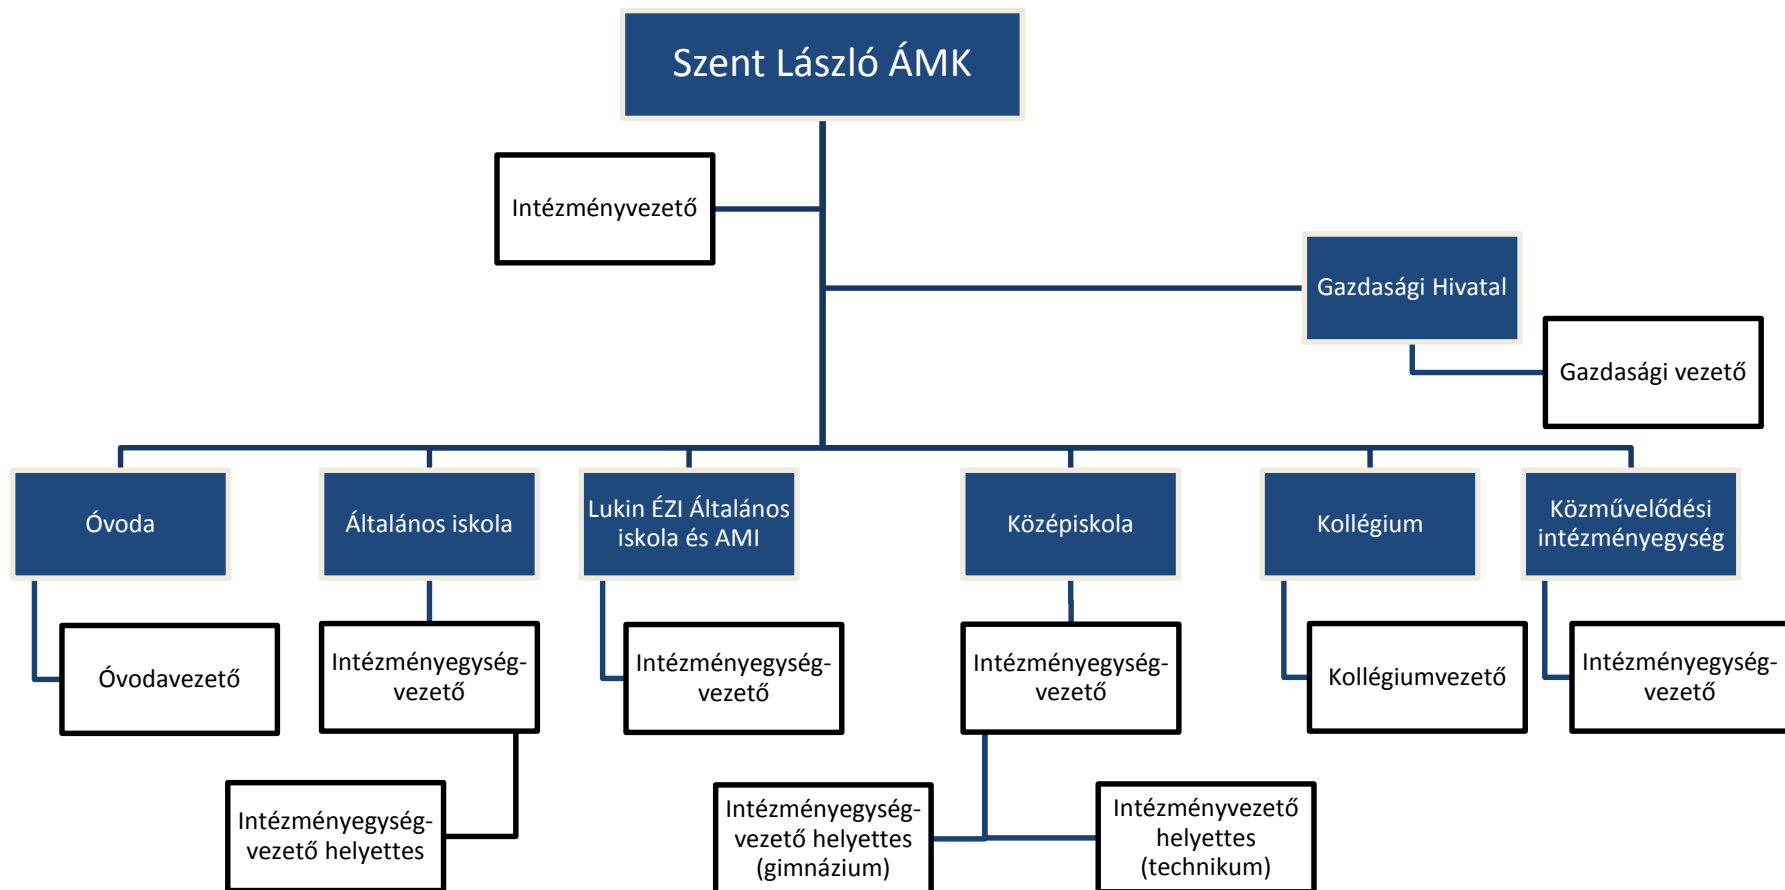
Szent László ÁMK

Intézményvezető

Gazdasági Hivatal

Gazdasági vezető

Óvoda

Általános iskola

Lukin ÉZI Általános iskola és AMI

Középiskola

Kollégium

Közművelődési intézményegység

Óvodavezető

Intézményegység-vezető

Intézményegység-vezető

Intézményegység-vezető

Kollégiumvezető

Intézményegység-vezető

Intézményegység-vezető helyettes

Intézményegység-vezető helyettes (gimnázium)

Intézményvezető helyettes (technikum)